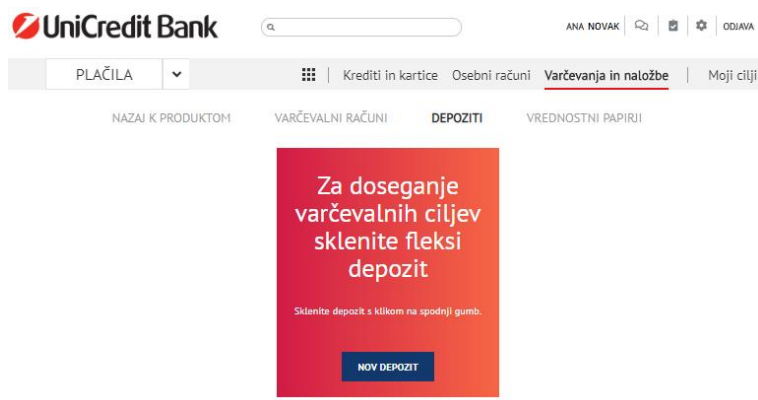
UniCredit Bank

ANA NOVAK | ODJAVA

PLAČILA

Krediti in kartice Osebni računi Varčevanja in naložbe Moji cilji

NAZAJ K PRODUKTOM VARČEVALNI RAČUNI DEPOZITI VREDNOSTNI PAPIRJI

Za doseganje varčevalnih ciljev sklenite fleksi depozit

Sklenite depozit s klikom na spodnji gumb.

NOV DEPOZIT